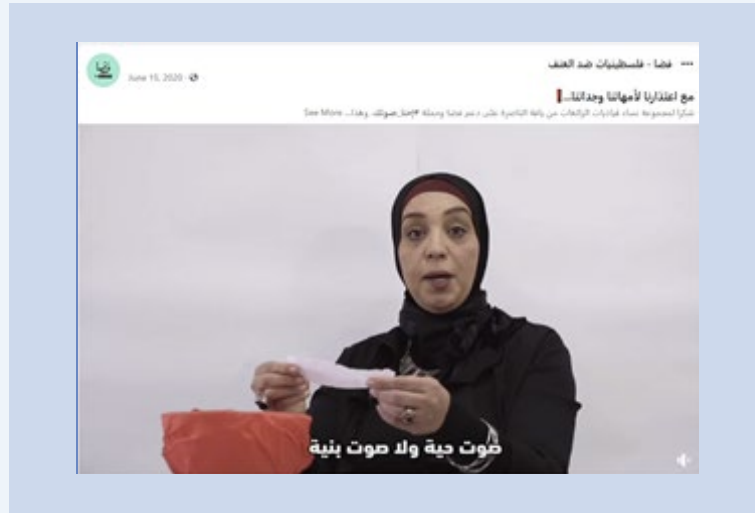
فضا - فلسطينيات ضد العنف ···

June 15, 2020 ·

مع اعتذارنا لأمهاتنا وجداتنا...

شكرا لمجموعة نساء قياديات الرائعات من رابطة الناصرة على دعم فضا وحملة #احنا_صوتك. وهذا... See More

صوت حية ولا صوت بنية